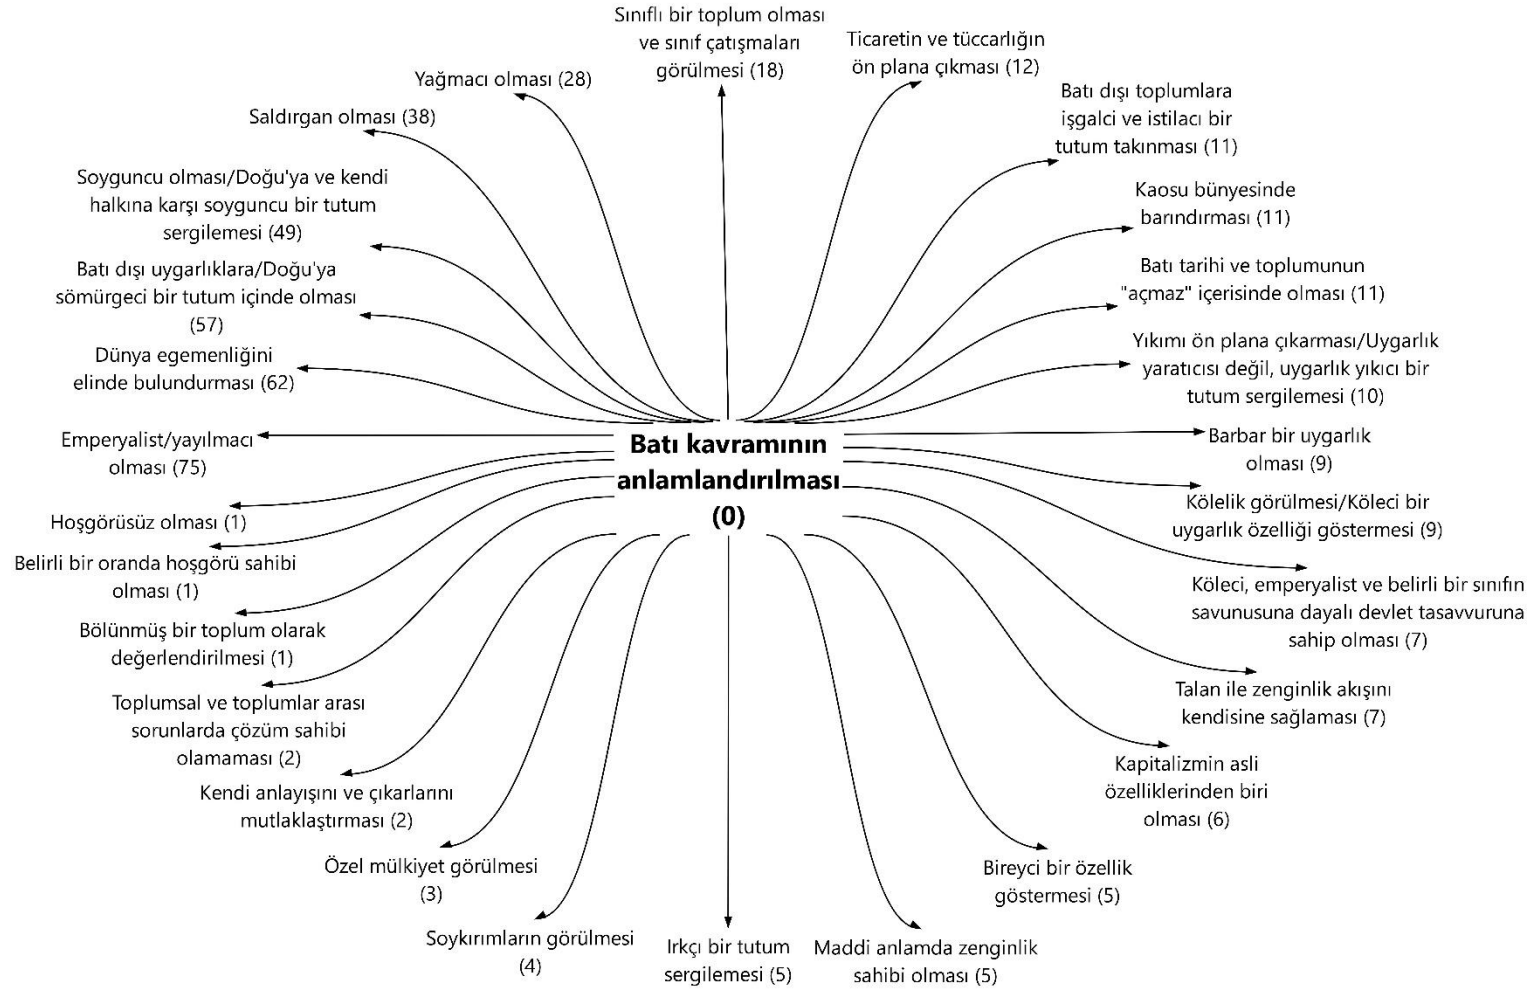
Sınıflı bir toplum olması ve sınıf çatışmaları görülmesi (18)

Ticaretin ve tüccarlığın ön plana çıkması (12)

Yağmacı olması (28)

Batı dışı toplumlara işgalci ve istilacı bir tutum takınması (11)

Saldırgan olması (38)

Soyguncu olması/Doğu'ya ve kendi halkına karşı soyguncu bir tutum sergilemesi (49)

Kaosu bünyesinde barındırması (11)

Batı dışı uygarlıklara/Doğu'ya sömürgeci bir tutum içinde olması (57)

Batı tarihi ve toplumunun "açmaz" içerisinde olması (11)

Dünya egemenliğini elinde bulundurması (62)

Yıkımı ön plana çıkarması/Uygarlık yaratıcısı değil, uygarlık yıkıcı bir tutum sergilemesi (10)

Emperyalist/yayılmacı olması (75)

Batı kavramının anlamlandırılması (0)

Barbar bir uygarlık olması (9)

Kölelik görülmesi/Köleci bir uygarlık özelliği göstermesi (9)

Hoşgörüsüz olması (1)

Belirli bir oranda hoşgörü sahibi olması (1)

Köleci, emperyalist ve belirli bir sınıfın savunusuna dayalı devlet tasavvuruna sahip olması (7)

Bölünmüş bir toplum olarak değerlendirilmesi (1)

Talan ile zenginlik akışını kendisine sağlaması (7)

Toplumsal ve toplumlar arası sorunlarda çözüm sahibi olamaması (2)

Kapitalizmin asli özelliklerinden biri olması (6)

Kendi anlayışını ve çıkarlarını mutlaklaştırması (2)

Özel mülkiyet görülmesi (3)

Bireyci bir özellik göstermesi (5)

Soykırımların görülmesi (4)

Irkçı bir tutum sergilemesi (5)

Maddi anlamda zenginlik sahibi olması (5)